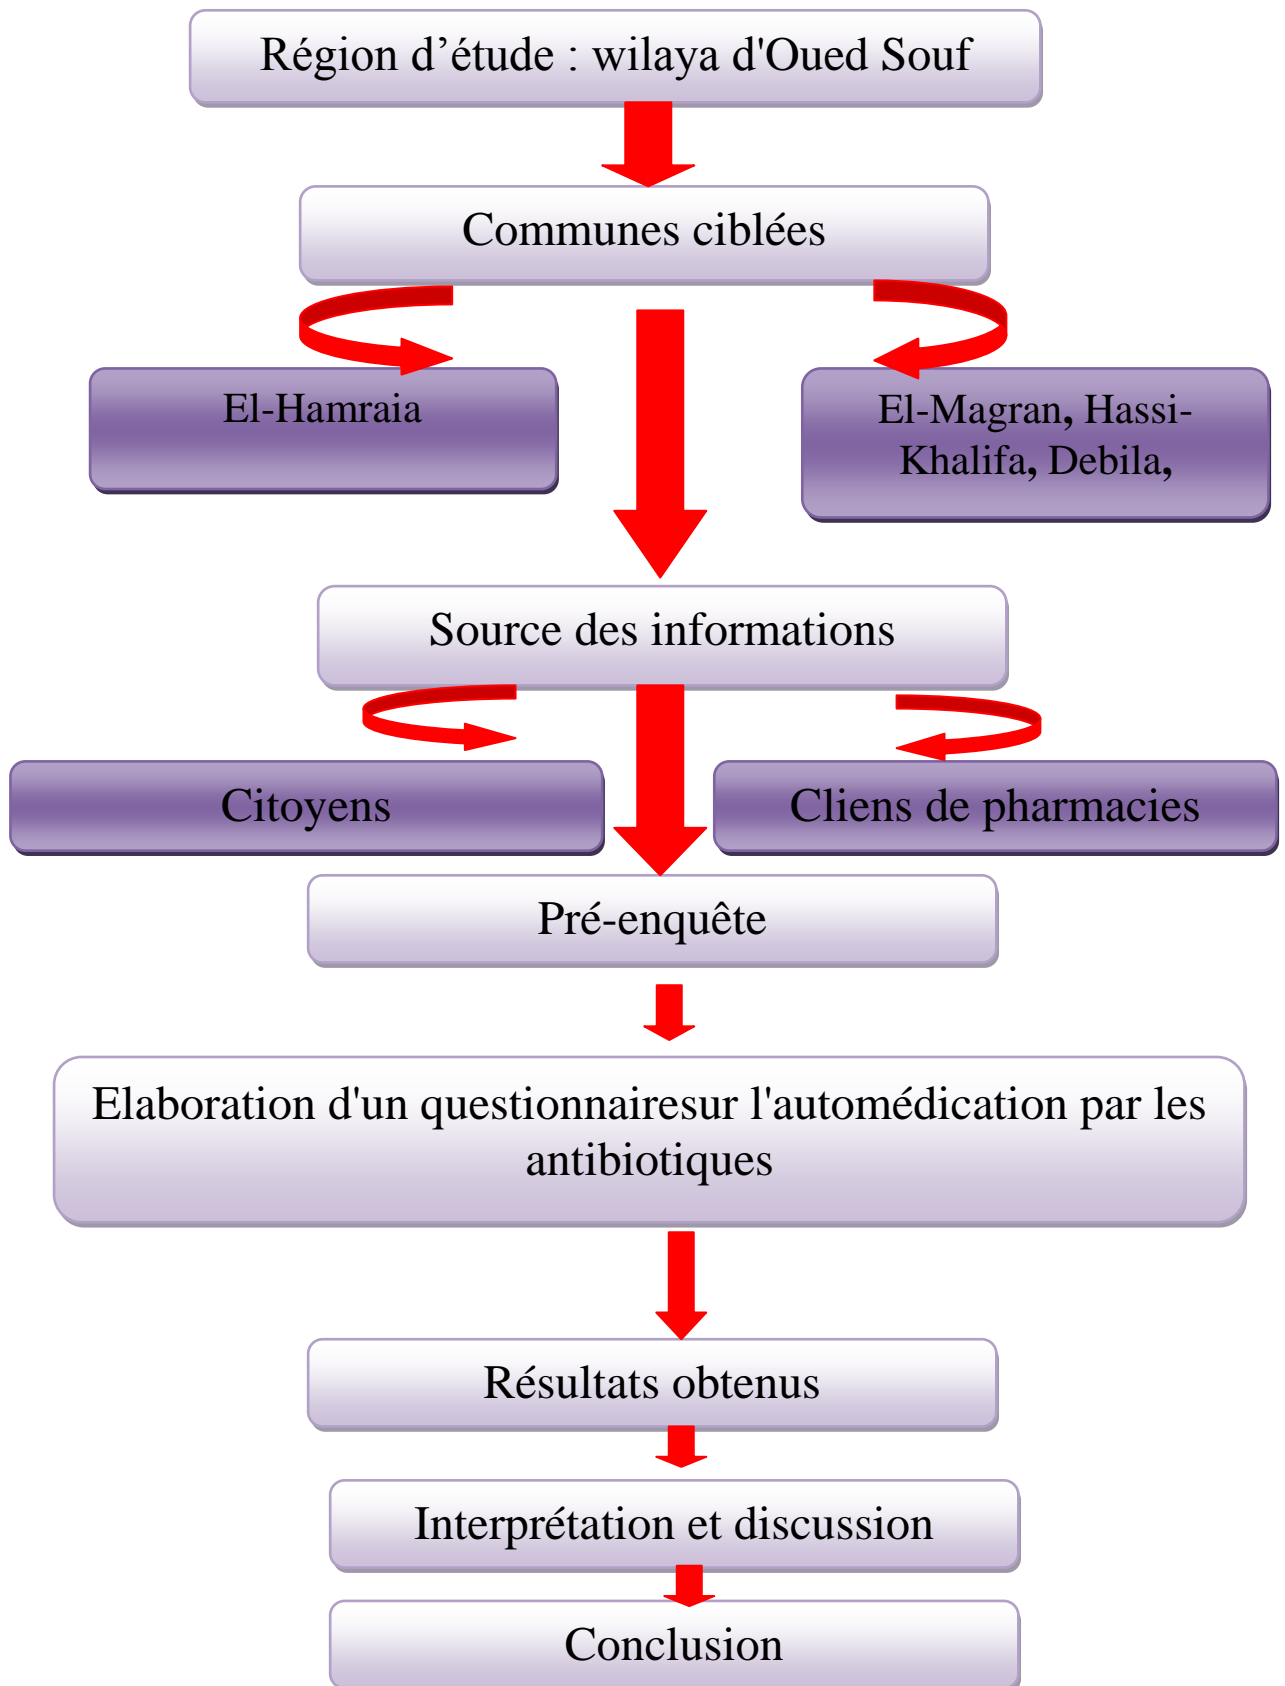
Région d’étude : wilaya d'Oued Souf

Communes ciblées

El-Hamraia

El-Magran, Hassi-Khalifa, Debila,

Source des informations

Citoyens

Cliens de pharmacies

Pré-enquête

Elaboration d'un questionnairesur l'automédication par les antibiotiques

Résultats obtenus

Interprétation et discussion

Conclusion